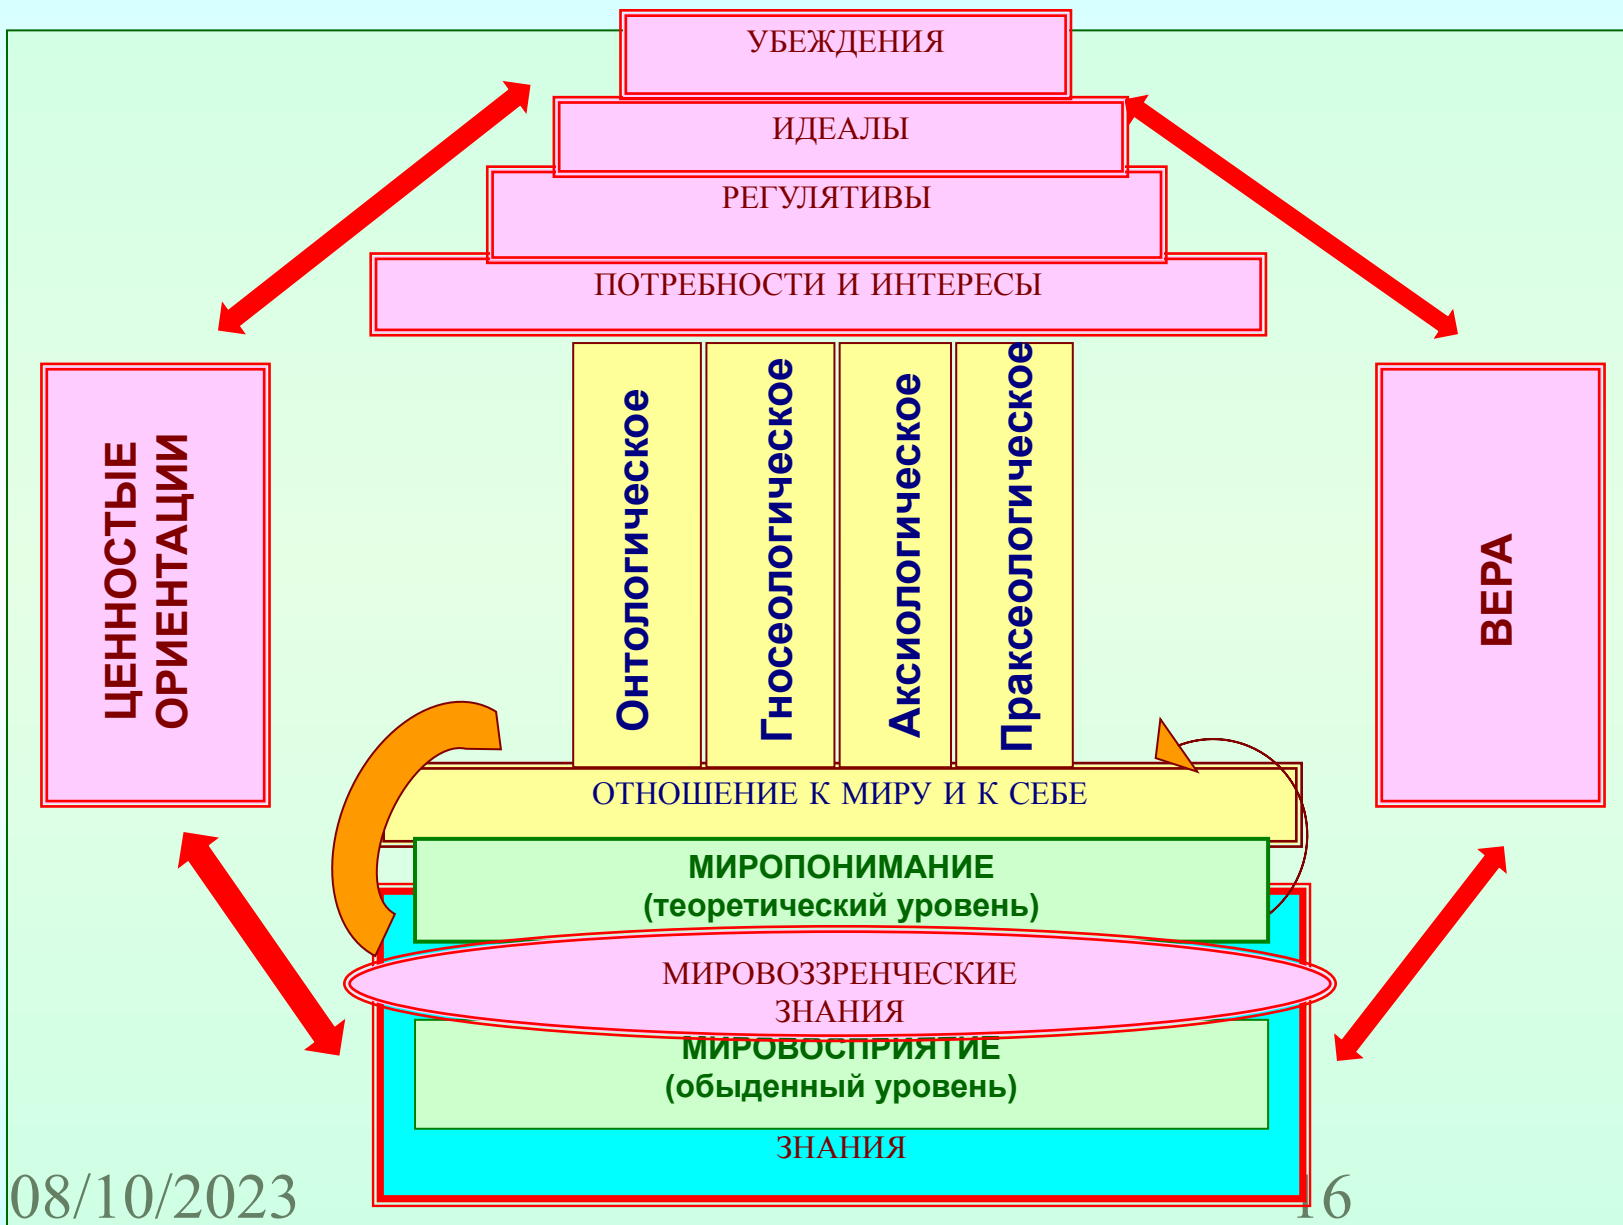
УБЕЖДЕНИЯ

ИДЕАЛЫ

РЕГУЛЯТИВЫ

ПОТРЕБНОСТИ И ИНТЕРЕСЫ

ЦЕННОСТЫЕ ОРИЕНТАЦИИ

Онтологическое

Гносеологическое

Аксиологическое

Праксеологическое

ВЕРА

ОТНОШЕНИЕ К МИРУ И К СЕБЕ

МИРОПОНИМАНИЕ
(теоретический уровень)

МИРОВОЗЗРЕНЧЕСКИЕ ЗНАНИЯ

МИРОВОСПРИЯТИЕ
(обыденный уровень)

ЗНАНИЯ

08/10/2023

16